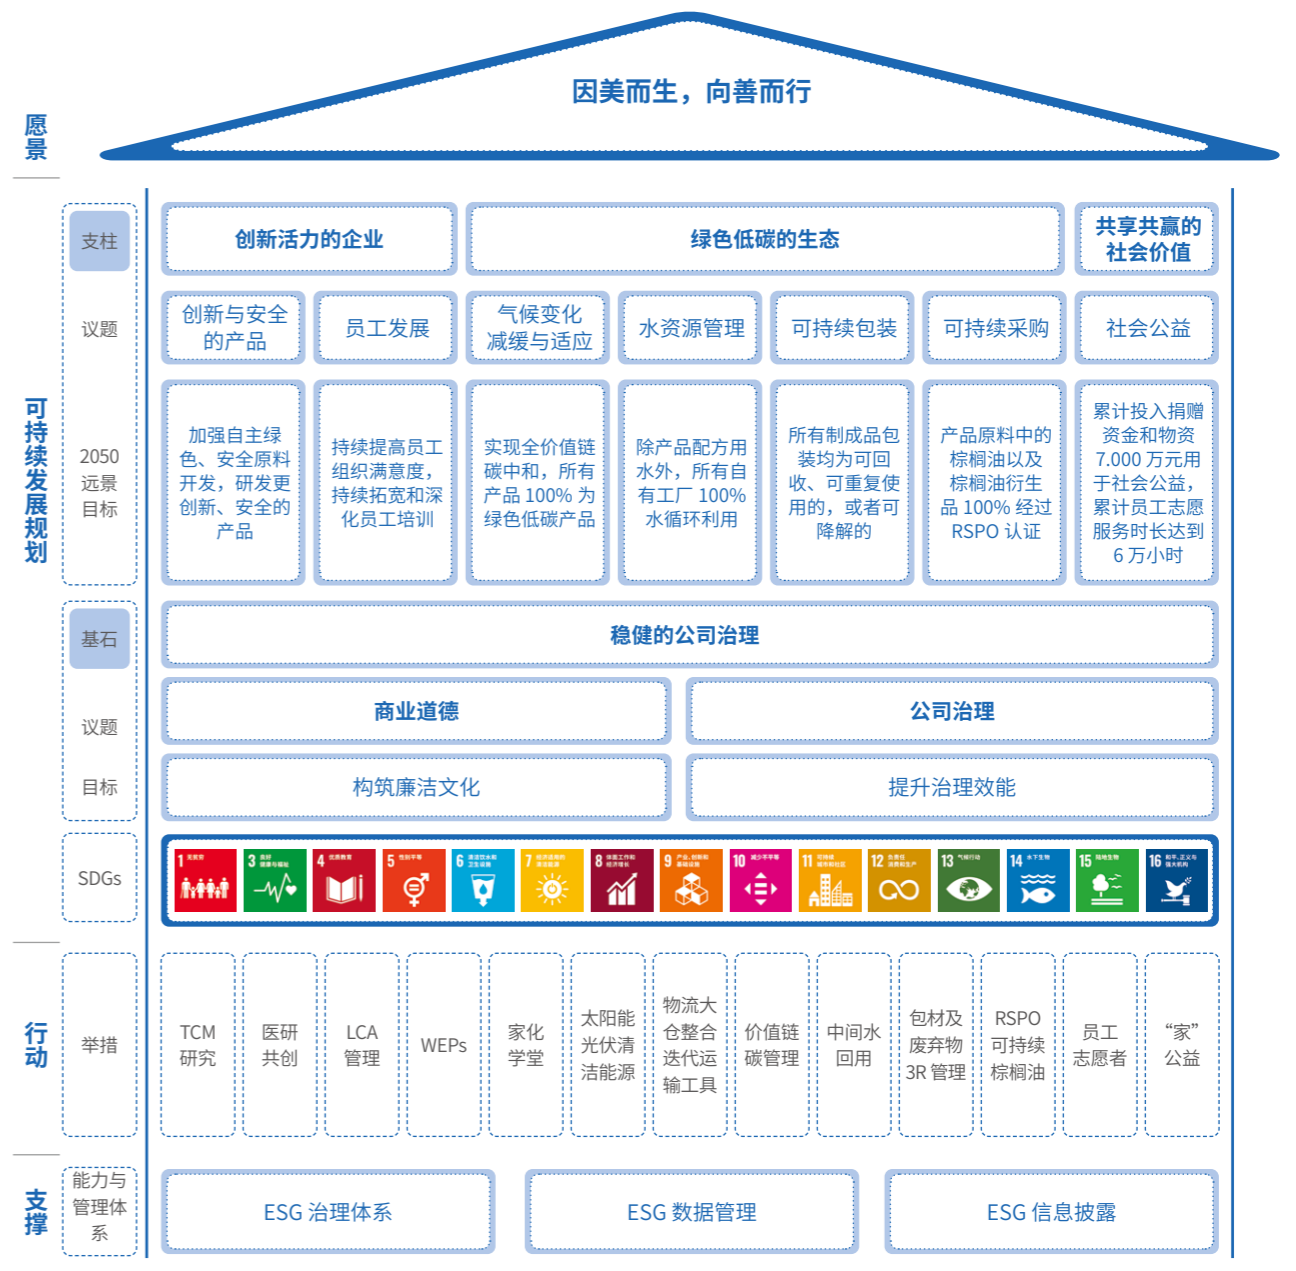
因美而生，向善而行

愿景

可持续发展规划

支柱

创新活力的企业

绿色低碳的生态

共享共赢的社会价值

议题

创新与安全的产品

员工发展

气候变化减缓与适应

水资源管理

可持续包装

可持续采购

社会公益

2050 远景目标

加强自主绿色、安全原料开发，研发更创新、安全的产品

持续提高员工组织满意度，持续拓宽和深化员工培训

实现全价值链碳中和，所有产品 100% 为绿色低碳产品

除产品配方用水外，所有自有工厂 100% 水循环利用

所有制成品包装均为可回收、可重复使用的，或者可降解的

产品原料中的棕榈油以及棕榈油衍生品 100% 经过 RSPO 认证

累计投入捐赠资金和物资 7.000 万元用于社会公益，累计员工志愿服务时长达到 6 万小时

基石

稳健的公司治理

议题

商业道德

公司治理

目标

构筑廉洁文化

提升治理效能

SDGs

1 2 3 4 5 6 7 8 9 10 11 12 13 14 15 16

行动

举措

TCM 研究

医研共创

LCA 管理

WEPs

家化学堂

太阳能光伏清洁能源

物流大仓整合迭代运输工具

价值链碳管理

中间水回用

包材及废弃物 3R 管理

RSPO 可持续棕榈油

员工志愿者

“家”公益

支撑

能力与管理体系

ESG 治理体系

ESG 数据管理

ESG 信息披露